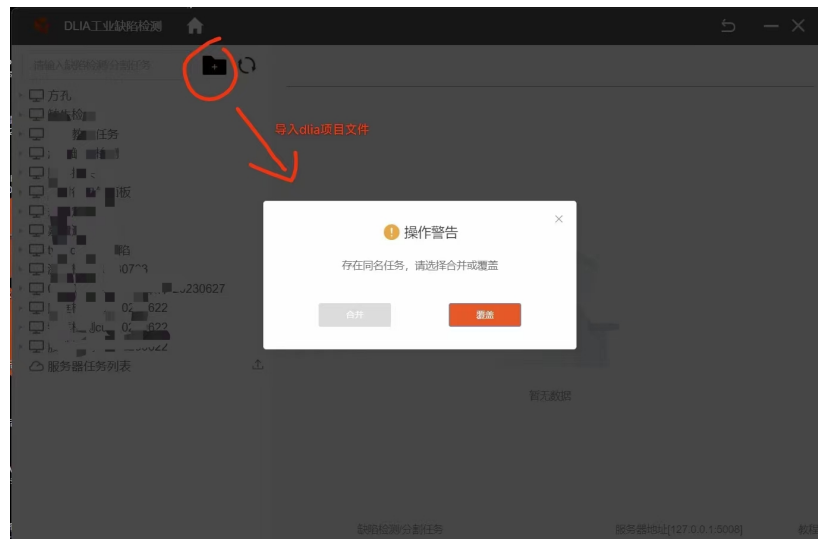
DLIA工业缺陷检测

请输入缺陷检测分割任务

方孔

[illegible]检

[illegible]任务

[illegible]

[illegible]板

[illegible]

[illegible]0723

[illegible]230627

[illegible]022622

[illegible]022622

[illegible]022

服务器任务列表

导入dlia项目文件

操作警告

存在同名任务，请选择合并或覆盖

合并

覆盖

暂无数据

缺陷检测/分割任务

服务器地址[127.0.0.1:5008]

教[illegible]